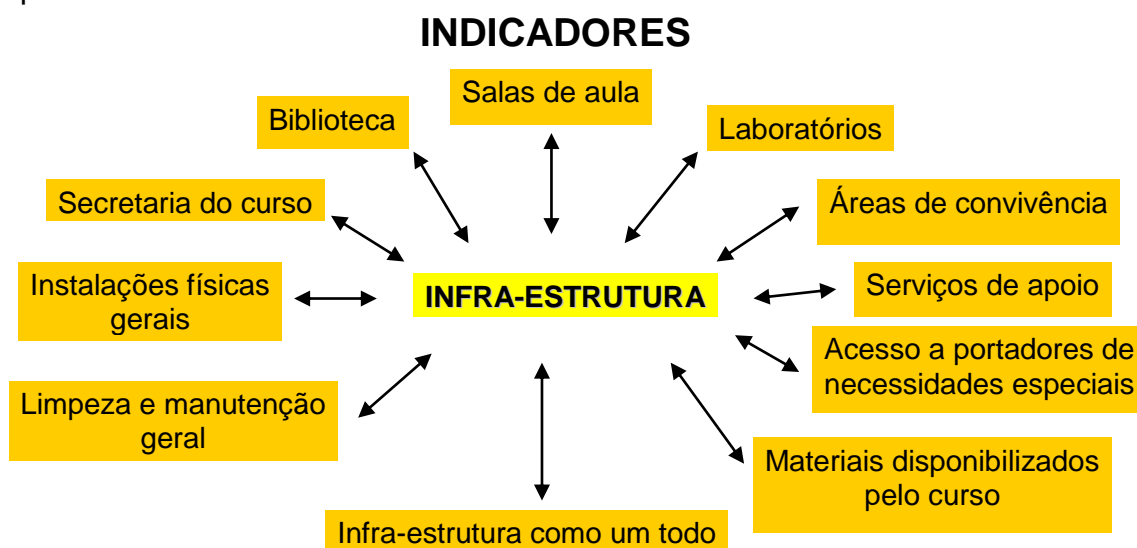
INDICADORES

Salas de aula

Biblioteca

Laboratórios

Secretaria do curso

Áreas de convivência

Instalações físicas gerais

INFRA-ESTRUTURA

Serviços de apoio

Acesso a portadores de necessidades especiais

Limpeza e manutenção geral

Materiais disponibilizados pelo curso

Infra-estrutura como um todo